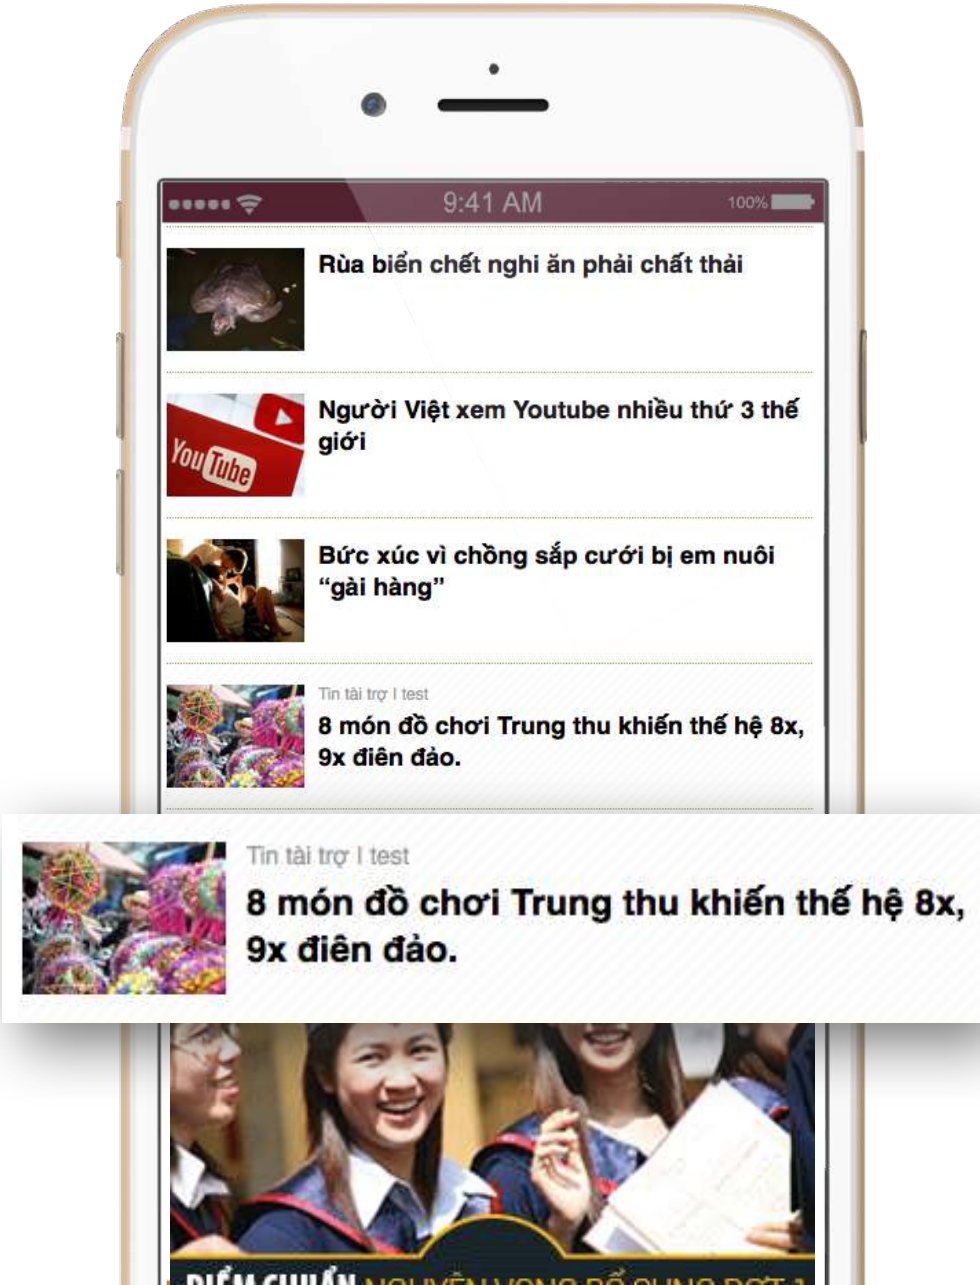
9:41 AM

100%

You Tube

Rùa biển chết nghi ăn phải chất thải

Người Việt xem Youtube nhiều thứ 3 thế giới

Bức xúc vì chồng sắp cưới bị em nuôi "gài hàng"

Tin tài trợ I test

8 món đồ chơi Trung thu khiến thế hệ 8x, 9x điên đảo.

Tin tài trợ I test

8 món đồ chơi Trung thu khiến thế hệ 8x, 9x điên đảo.

ĐIỂM CHUẨN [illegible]